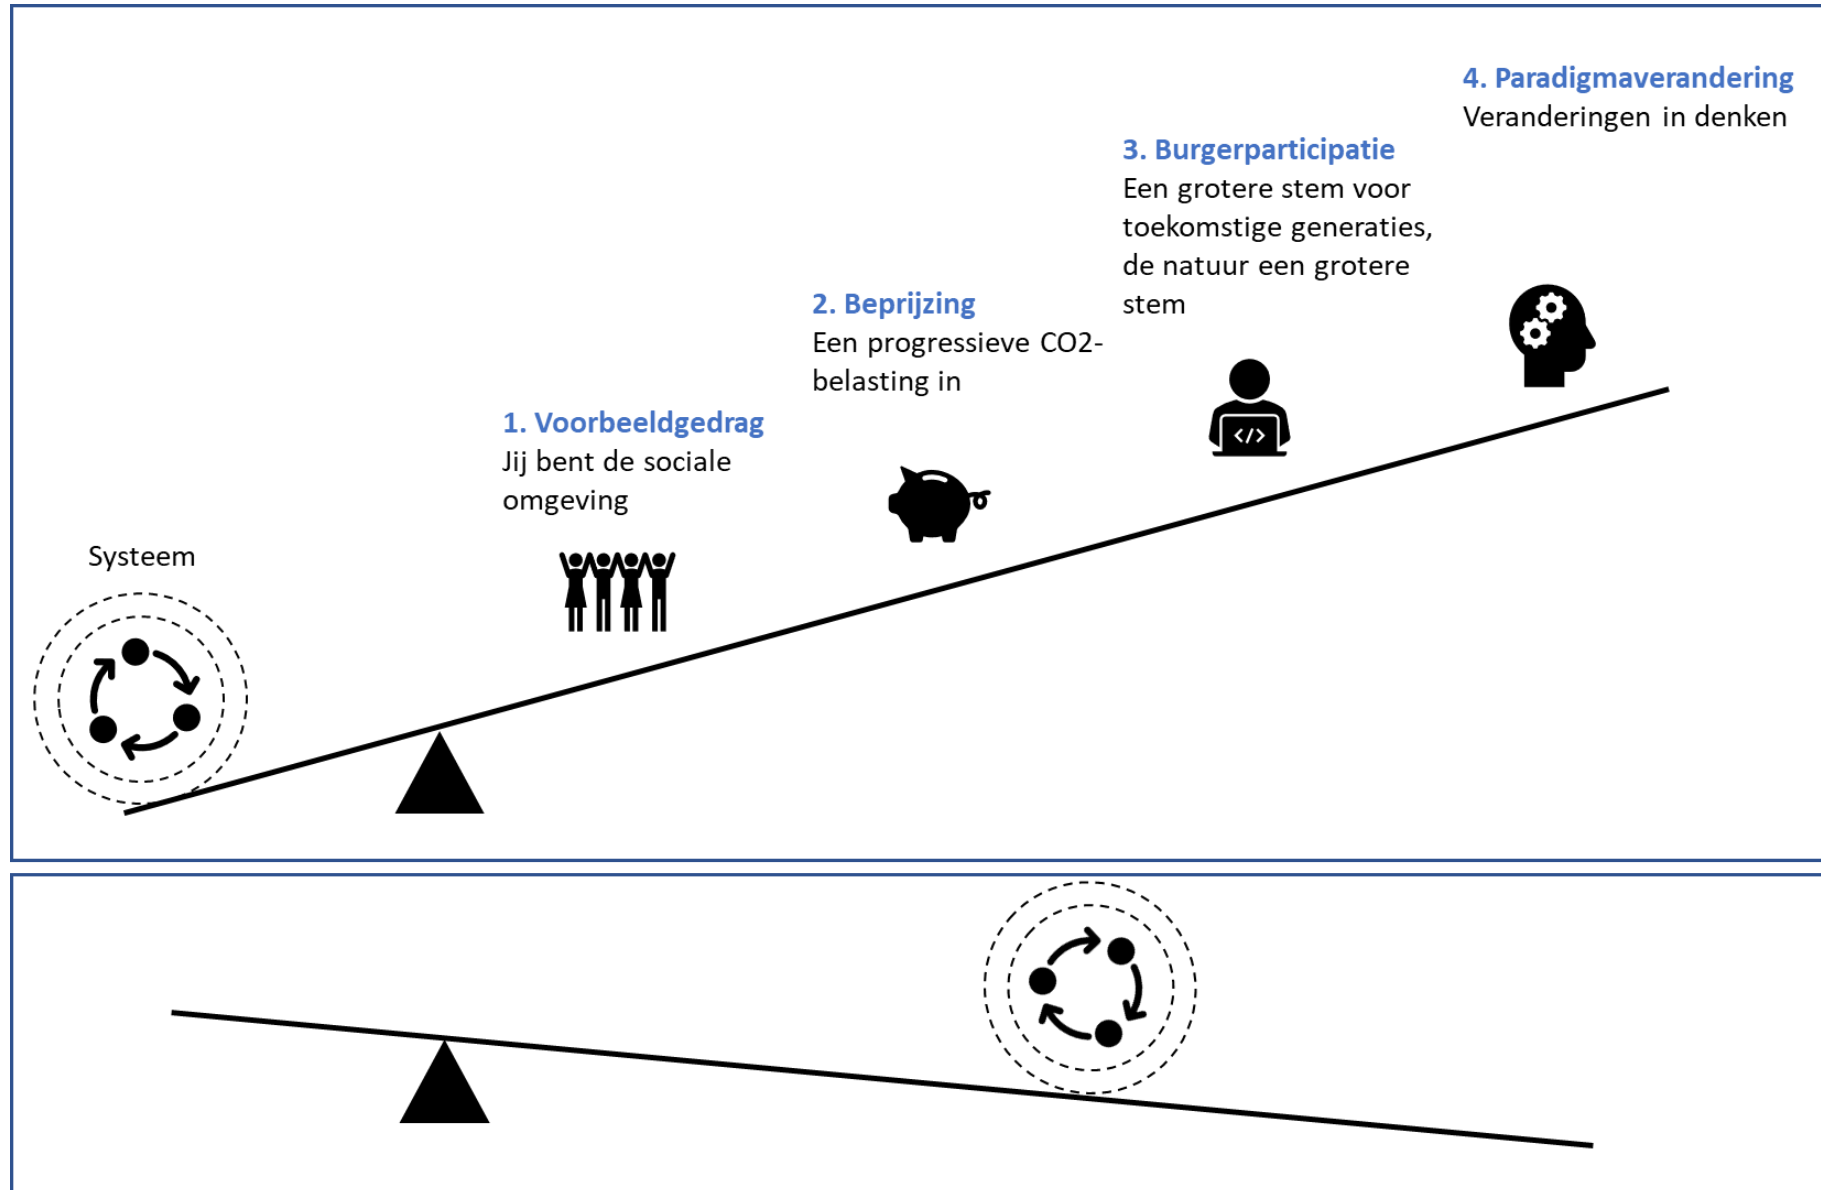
4. Paradigmaverandering
Veranderingen in denken

3. Burgerparticipatie
Een grotere stem voor toekomstige generaties, de natuur een grotere stem

2. Beprijzing
Een progressieve CO2-belasting in

1. Voorbeeldgedrag
Jij bent de sociale omgeving

Systeem

</>